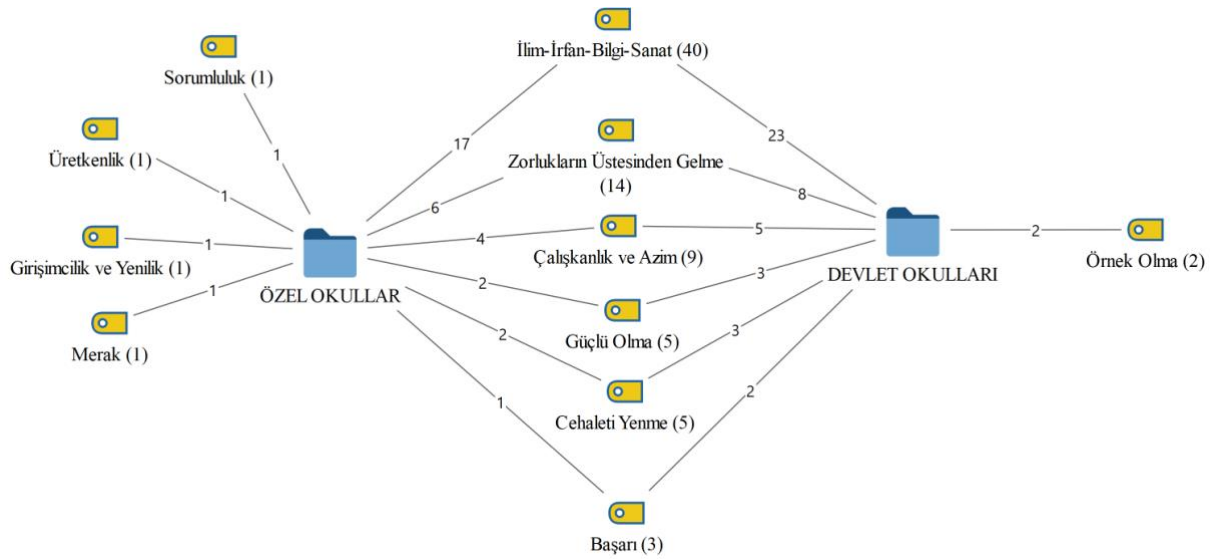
İlim-İrfan-Bilgi-Sanat (40)

Sorumluluk (1)

17

23

1

Zorlukların Üstesinden Gelme (14)

Üretkenlik (1)

1

6

8

Örnek Olma (2)

2

1

4

5

Girişimcilik ve Yenilik (1)

Çalışkanlık ve Azim (9)

1

ÖZEL OKULLAR

DEVLET OKULLARI

2

3

Merak (1)

Güçlü Olma (5)

2

3

Cehaleti Yenme (5)

1

2

Başarı (3)